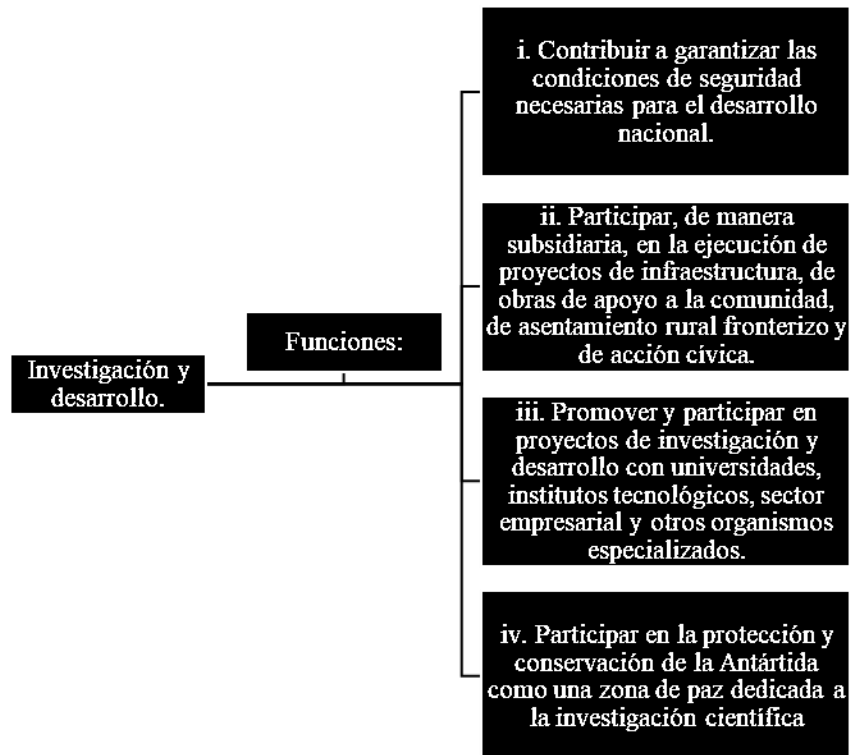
Investigación y desarrollo.

Funciones:

i. Contribuir a garantizar las condiciones de seguridad necesarias para el desarrollo nacional.

ii. Participar, de manera subsidiaria, en la ejecución de proyectos de infraestructura, de obras de apoyo a la comunidad, de asentamiento rural fronterizo y de acción cívica.

iii. Promover y participar en proyectos de investigación y desarrollo con universidades, institutos tecnológicos, sector empresarial y otros organismos especializados.

iv. Participar en la protección y conservación de la Antártida como una zona de paz dedicada a la investigación científica